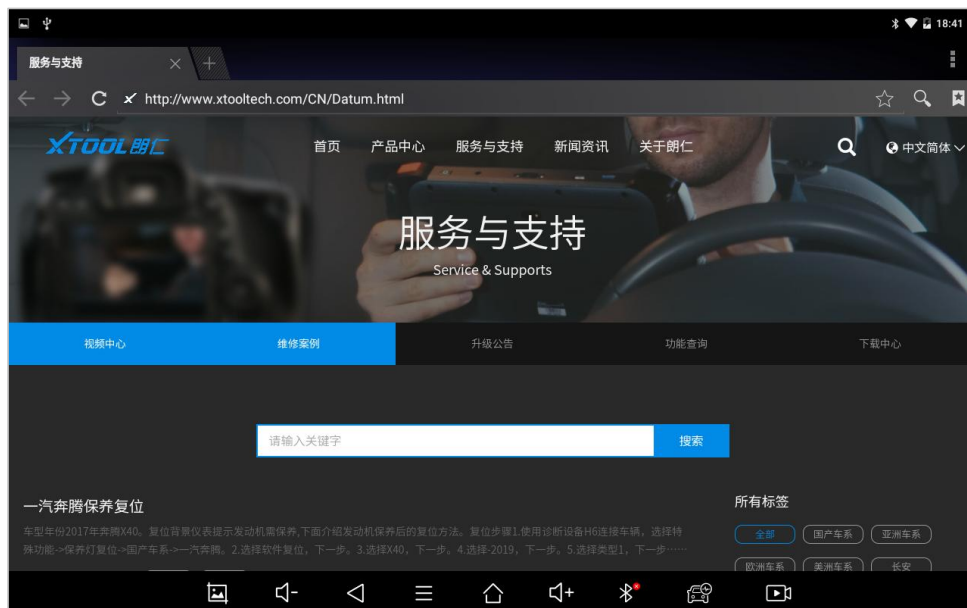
18:41

服务与支持

http://www.xtooltech.com/CN/Datum.html

XTOOL朗仁

首页 产品中心 服务与支持 新闻资讯 关于朗仁

中文简体

服务与支持
Service & Supports

视频中心 维修案例 升级公告 功能查询 下载中心

请输入关键字 搜索

一汽奔腾保养复位

车型年份2017年奔腾X40。复位背景仪表提示发动机需保养,下面介绍发动机保养后的复位方法。复位步骤1.使用诊断设备H6连接车辆。选择特殊功能->保养灯复位->国产车系->一汽奔腾。2.选择软件复位,下一步。3.选择X40,下一步。4.选择-2019,下一步。5.选择类型1,下一步……

所有标签

全部 国产车系 亚洲车系 欧洲车系 美洲车系 长安